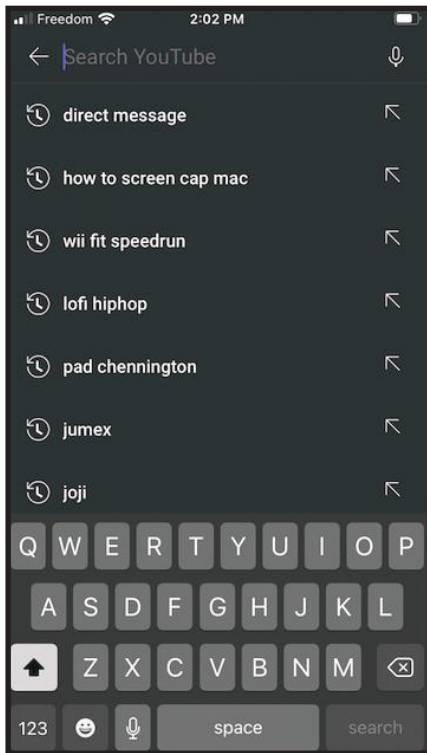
Freedom 2:02 PM

Search YouTube

direct message

how to screen cap mac

wii fit speedrun

lofi hiphop

pad chennington

jumex

joji

Q W E R T Y U I O P
A S D F G H J K L
Z X C V B N M
123 space search